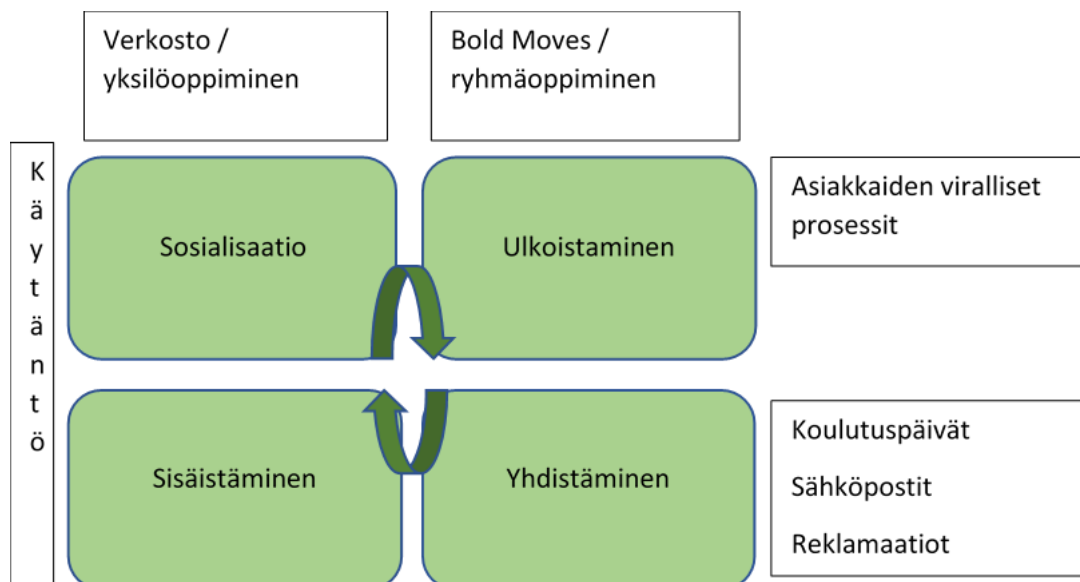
Verkosto / yksilöoppiminen

Bold Moves / ryhmäoppiminen

Käytäntö

Sosialisaatio

Ulkoistaminen

Asiakkaiden viralliset prosessit

Sisäistäminen

Yhdistäminen

Koulutuspäivät

Sähköpostit

Reklamaatiot